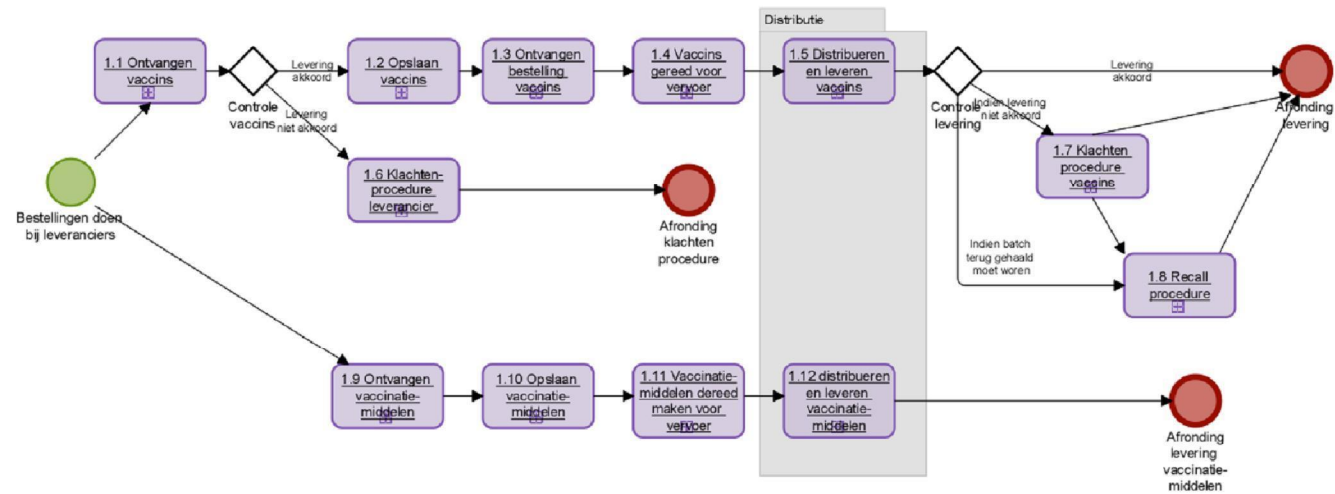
Distributie

1.1 Ontvangen vaccins

Controle vaccins

Levering akkoord

Levering niet akkoord

1.2 Opslaan vaccins

1.3 Ontvangen bestelling vaccins

1.4 Vaccins gereed voor vervoer

1.5 Distribueren en leveren vaccins

Controle levering

Levering akkoord

Indien levering niet akkoord

Afronding levering

1.7 Klachten procedure vaccins

Indien batch terug gehaald moet woren

1.8 Recall procedure

1.6 Klachten-procedure leverancier

Afronding klachten procedure

Bestellingen doen bij leveranciers

1.9 Ontvangen vaccinatie-middelen

1.10 Opslaan vaccinatie-middelen

1.11 Vaccinatie-middelen dereed maken voor vervoer

1.12 distribueren en leveren vaccinatie-middelen

Afronding levering vaccinatie-middelen